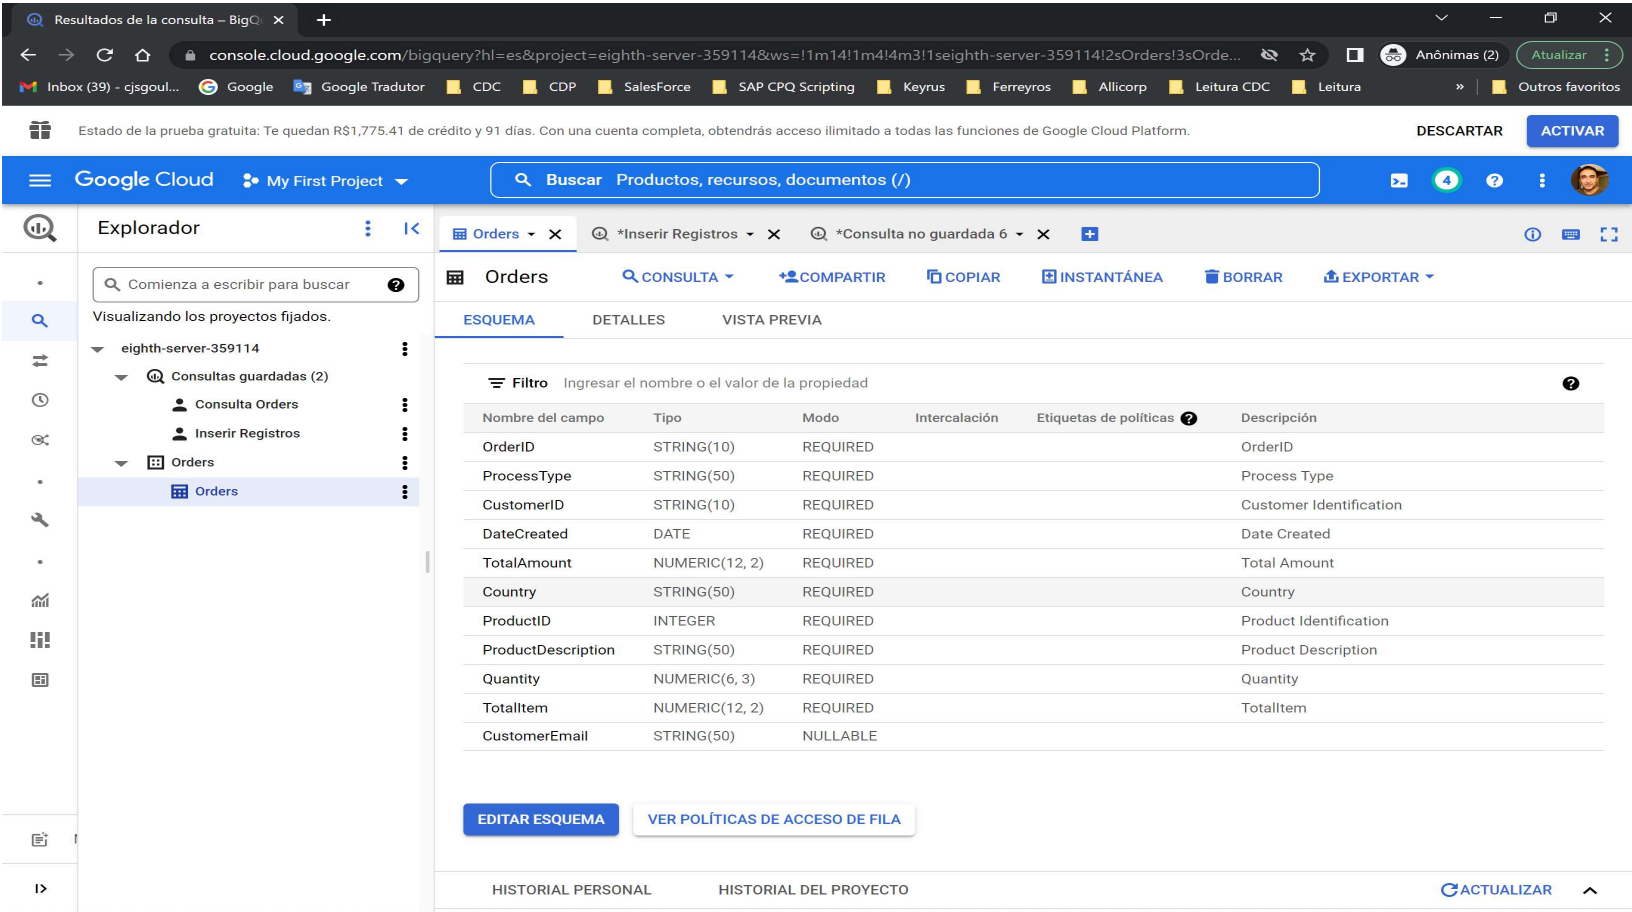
Resultados de la consulta – BigQ ×
+

console.cloud.google.com/bigquery?hl=es&project=eighth-server-359114&ws=!1m14!1m4!4m3!1seighth-server-359114!2sOrders!3sOrde...
Anônimas (2)
Atualizar

Inbox (39) - cjsgoul... Google Google Tradutor CDC CDP SalesForce SAP CPQ Scripting Keyrus Ferreyros Allicorp Leitura CDC Leitura » Outros favoritos

Estado de la prueba gratuita: Te quedan R$1,775.41 de crédito y 91 días. Con una cuenta completa, obtendrás acceso ilimitado a todas las funciones de Google Cloud Platform.
DESCARTAR
ACTIVAR

Google Cloud My First Project
Buscar Productos, recursos, documentos (/)
4

Explorador
Comienza a escribir para buscar
Visualizando los proyectos fijados.
eighth-server-359114
Consultas guardadas (2)
Consulta Orders
Inserir Registros
Orders
Orders

Orders × *Inserir Registros × *Consulta no guardada 6 ×

Orders
CONSULTA
COMPARTIR
COPIAR
INSTANTÁNEA
BORRAR
EXPORTAR

ESQUEMA
DETALLES
VISTA PREVIA

Filtro Ingresar el nombre o el valor de la propiedad

| Nombre del campo | Tipo | Modo | Intercalación | Etiquetas de políticas | Descripción |
|---|---|---|---|---|---|
| OrderID | STRING(10) | REQUIRED | | | OrderID |
| ProcessType | STRING(50) | REQUIRED | | | Process Type |
| CustomerID | STRING(10) | REQUIRED | | | Customer Identification |
| DateCreated | DATE | REQUIRED | | | Date Created |
| TotalAmount | NUMERIC(12, 2) | REQUIRED | | | Total Amount |
| Country | STRING(50) | REQUIRED | | | Country |
| ProductID | INTEGER | REQUIRED | | | Product Identification |
| ProductDescription | STRING(50) | REQUIRED | | | Product Description |
| Quantity | NUMERIC(6, 3) | REQUIRED | | | Quantity |
| TotalItem | NUMERIC(12, 2) | REQUIRED | | | TotalItem |
| CustomerEmail | STRING(50) | NULLABLE | | | |

EDITAR ESQUEMA
VER POLÍTICAS DE ACCESO DE FILA

HISTORIAL PERSONAL
HISTORIAL DEL PROYECTO
ACTUALIZAR